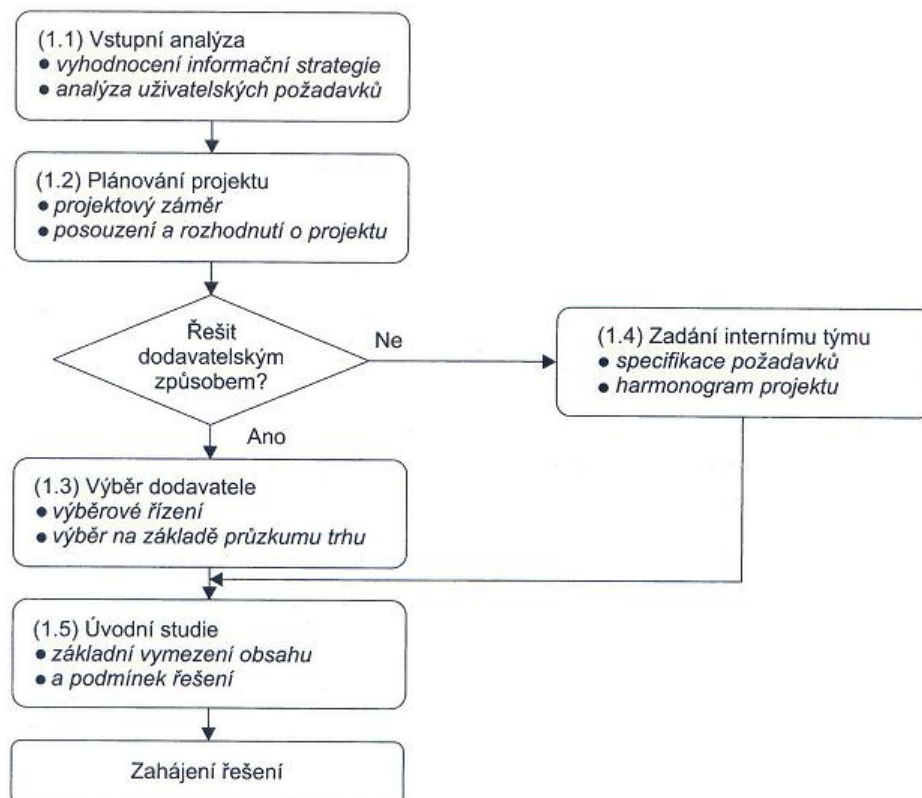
(1.1) Vstupní analýza
• vyhodnocení informační strategie
• analýza uživatelských požadavků

(1.2) Plánování projektu
• projektový záměr
• posouzení a rozhodnutí o projektu

Řešit dodavatelským způsobem?

Ne

(1.4) Zadání internímu týmu
• specifikace požadavků
• harmonogram projektu

Ano

(1.3) Výběr dodavatele
• výběrové řízení
• výběr na základě průzkumu trhu

(1.5) Úvodní studie
• základní vymezení obsahu
• a podmínek řešení

Zahájení řešení